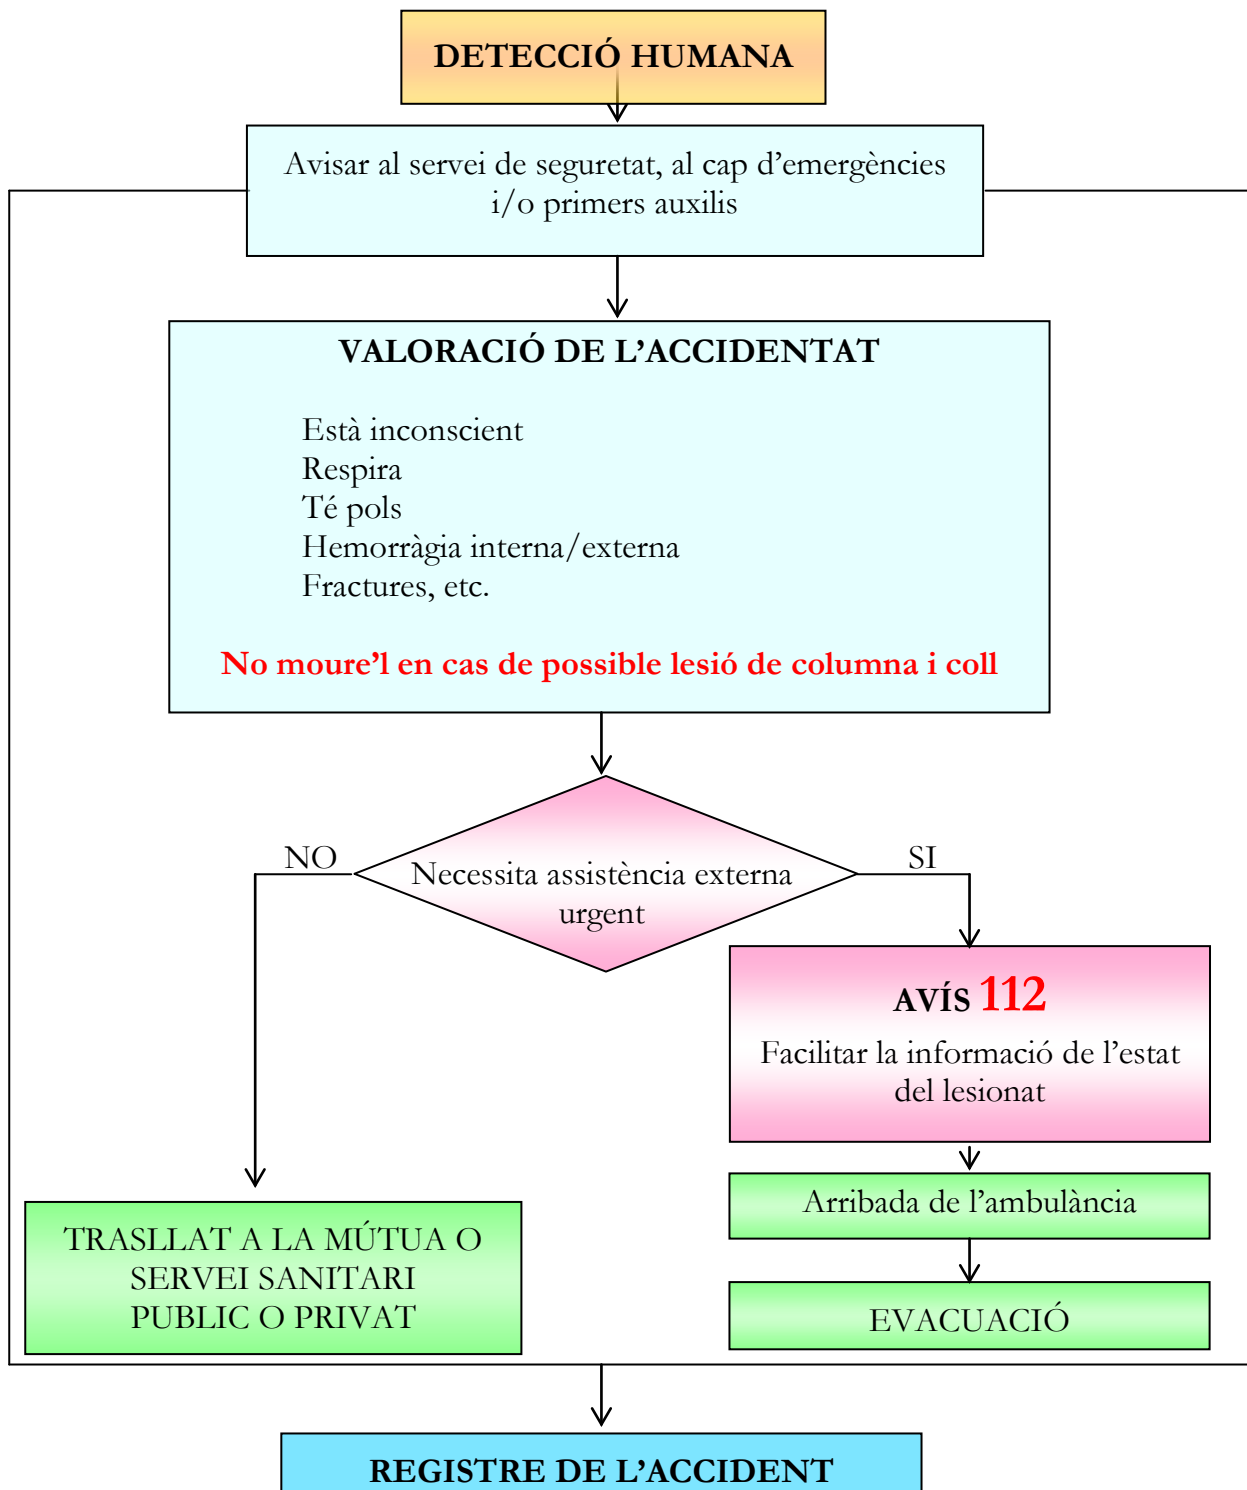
DETECCIÓ HUMANA

Avisar al servei de seguretat, al cap d’emergències i/o primers auxilis

VALORACIÓ DE L’ACCIDENTAT

Està inconscient
Respira
Té pols
Hemorràgia interna/externa
Fractures, etc.

No moure’l en cas de possible lesió de columna i coll

NO

Necessita assistència externa urgent

SI

AVÍS 112

Facilitar la informació de l’estat del lesionat

Arribada de l’ambulància

EVACUACIÓ

TRASLLAT A LA MÚTUA O SERVEI SANITARI PUBLIC O PRIVAT

REGISTRE DE L’ACCIDENT